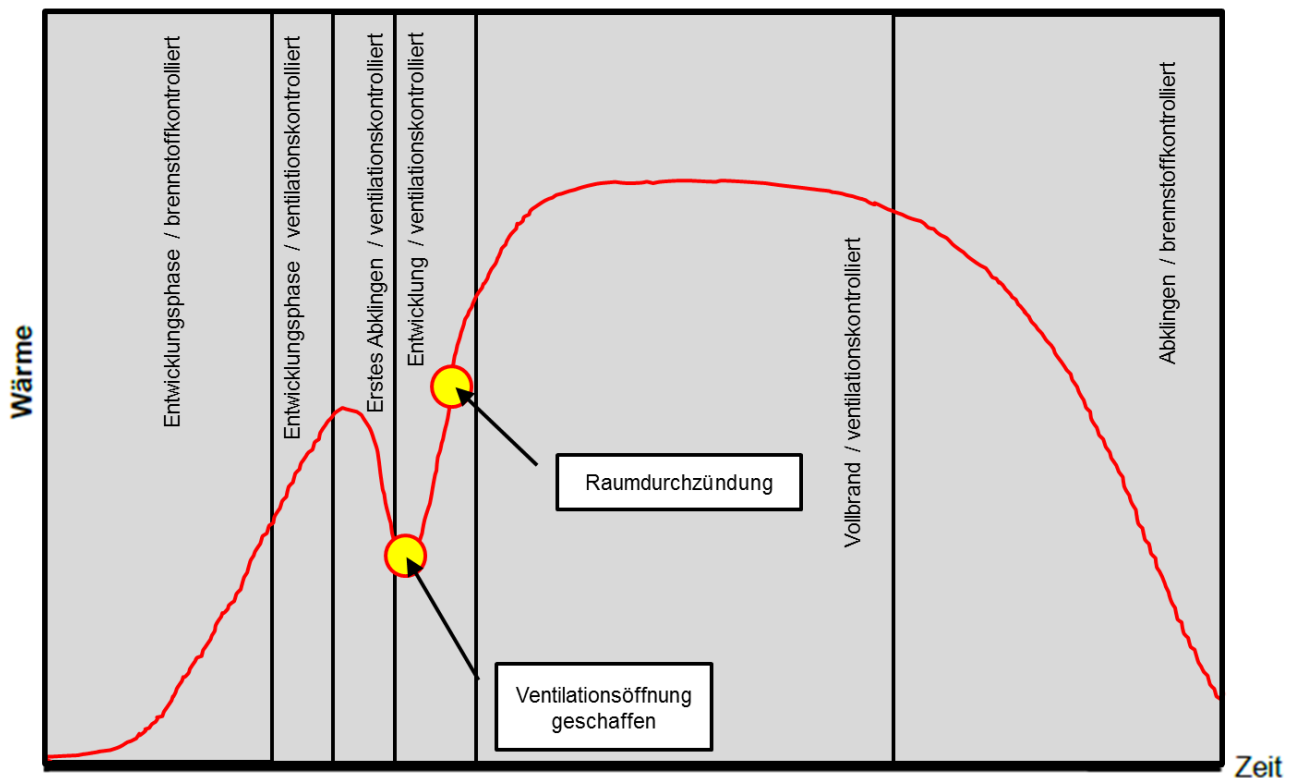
Wärme

Entwicklungsphase / brennstoffkontrolliert

Entwicklungsphase / ventilationskontrolliert

Erstes Abklingen / ventilationskontrolliert

Entwicklung / ventilationskontrolliert

Raumdurchzündung

Vollbrand / ventilationskontrolliert

Abklingen / brennstoffkontrolliert

Ventilationsöffnung geschaffen

Zeit